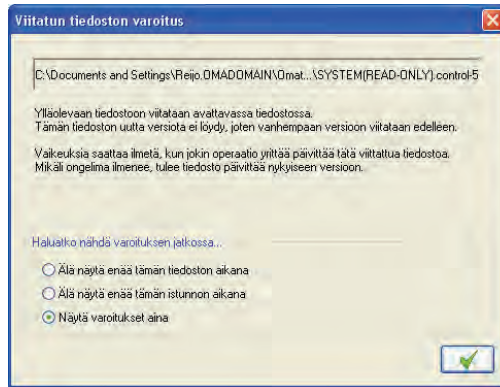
Viitatun tiedoston varoitus

C:\Documents and Settings\Reijo.OMADOMAIN\Omat...\SYSTEM(READ-ONLY).control-5

Ylläolevaan tiedostoon viitataan avattavassa tiedostossa.
Tämän tiedoston uutta versiota ei löydy, joten vanhempaan versioon viitataan edelleen.

Vaikeuksia saattaa ilmetä, kun jokin operaatio yrittää päivittää tätä viitattua tiedostoa.
Mikäli ongelmia ilmenee, tulee tiedosto päivittää nykyiseen versioon.

Haluatko nähdä varoituksen jatkossa...

Älä näytä enää tämän tiedoston aikana

Älä näytä enää tämän istunnon aikana

Näytä varoitukset aina